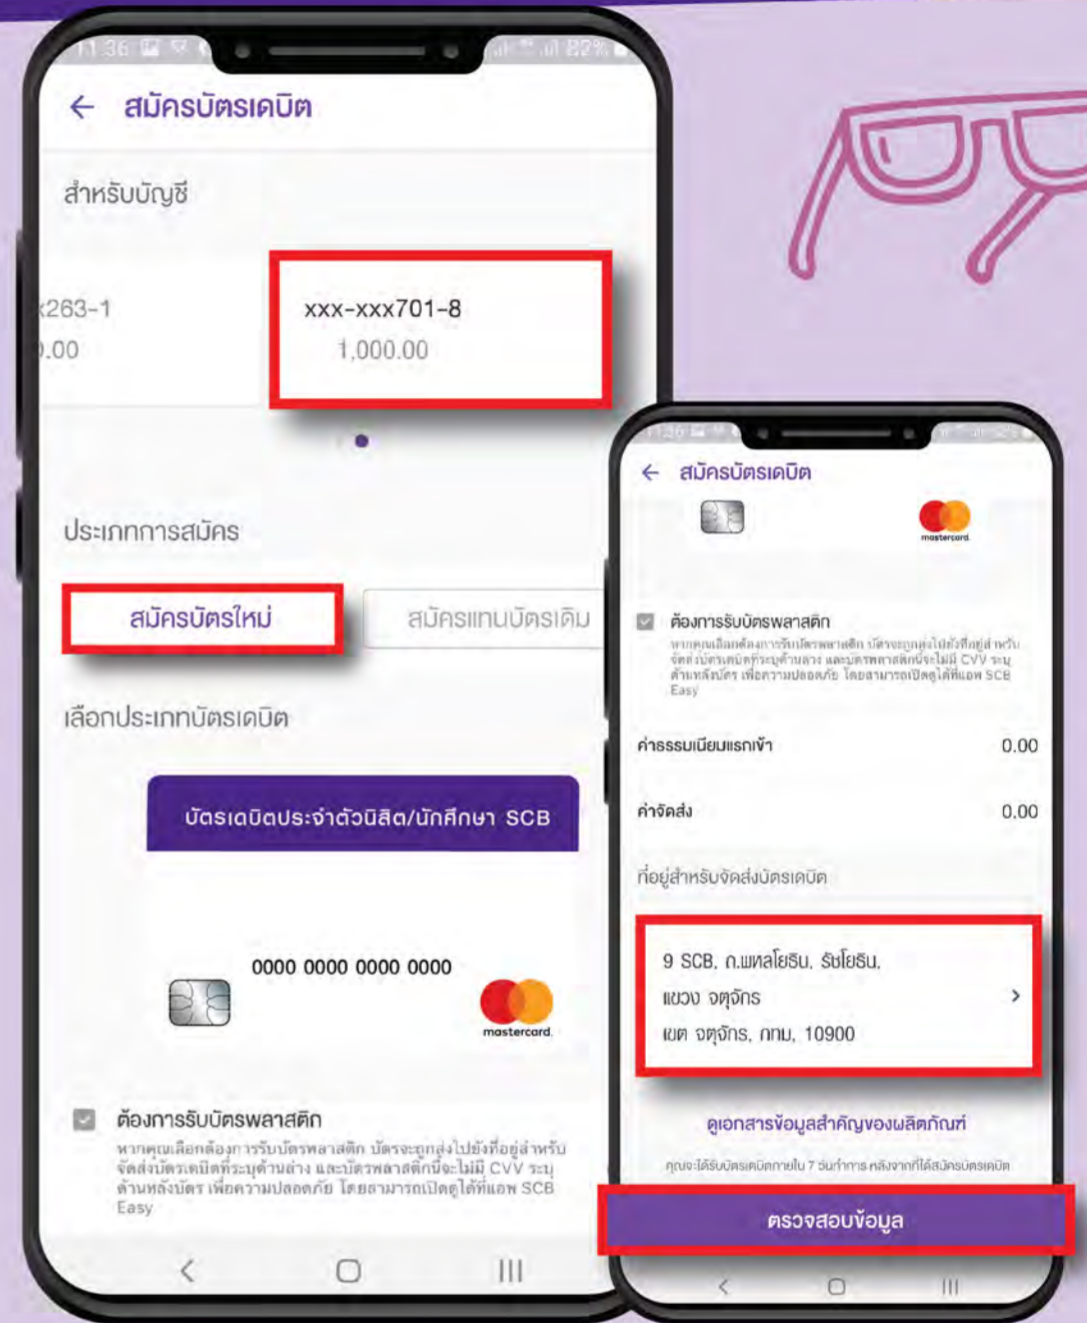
11:36 82%

← สมัครบัตรเดบิต

สำหรับบัญชี

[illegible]263-1
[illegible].00

xxx-xxx701-8
1,000.00

ประเภทการสมัคร

สมัครบัตรใหม่

สมัครแทนบัตรเดิม

เลือกประเภทบัตรเดบิต

บัตรเดบิตประจำตัวนิสิต/นักศึกษา SCB

0000 0000 0000 0000

mastercard

ต้องการรับบัตรพลาสติก

หากคุณเลือกต้องการรับบัตรพลาสติก บัตรจะถูกส่งไปยังที่อยู่สำหรับจัดส่งบัตรเดบิตที่ระบุด้านล่าง และบัตรพลาสติกนี้จะไม่มี CVV ระบุด้านหลังบัตร เพื่อความปลอดภัย โดยสามารถเปิดดูได้ที่แอพ SCB Easy

← สมัครบัตรเดบิต

mastercard

ต้องการรับบัตรพลาสติก

หากคุณเลือกต้องการรับบัตรพลาสติก บัตรจะถูกส่งไปยังที่อยู่สำหรับจัดส่งบัตรเดบิตที่ระบุด้านล่าง และบัตรพลาสติกนี้จะไม่มี CVV ระบุด้านหลังบัตร เพื่อความปลอดภัย โดยสามารถเปิดดูได้ที่แอพ SCB Easy

ค่าธรรมเนียมแรกเข้า 0.00

ค่าจัดส่ง 0.00

ที่อยู่สำหรับจัดส่งบัตรเดบิต

9 SCB, ถ.พหลโยธิน, รัชโยธิน,
แขวง จตุจักร
เขต จตุจักร, กทม, 10900

ดูเอกสารข้อมูลสำคัญของผลิตภัณฑ์

คุณจะได้รับบัตรเดบิตภายใน 7 วันทำการ หลังจากที่ได้สมัครบัตรเดบิต

ตรวจสอบข้อมูล